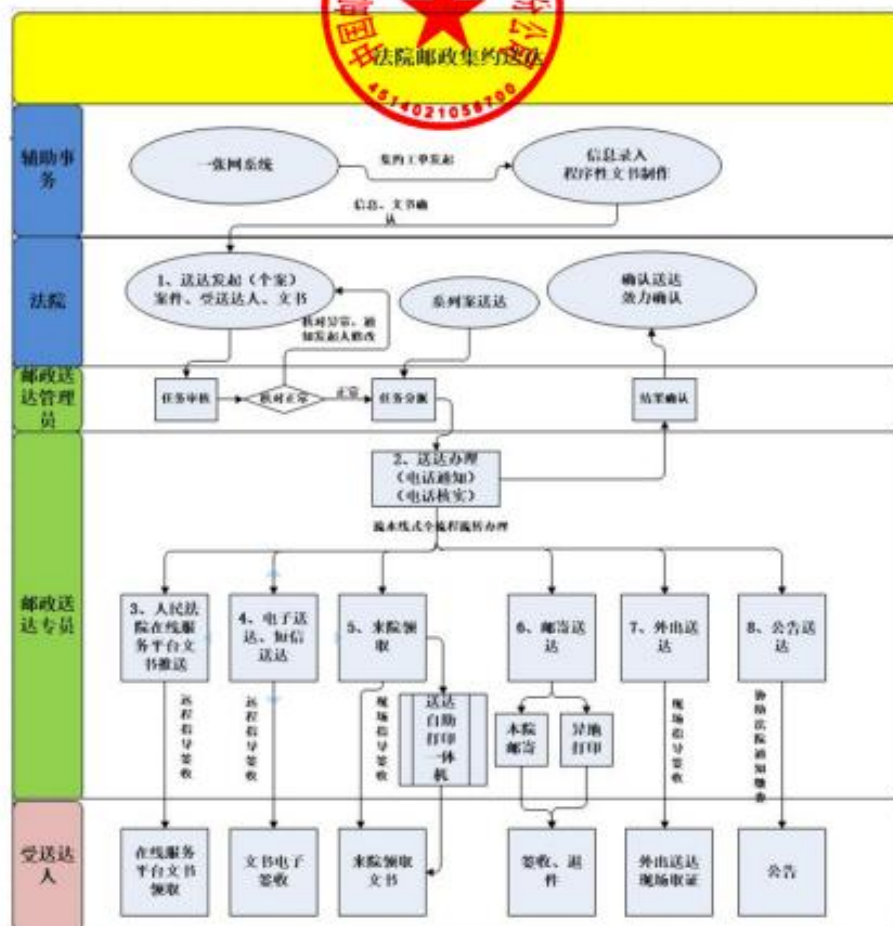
法院邮政集约送达

4514021058700

辅助事务

一张网系统

集约工单发起

信息录入
程序性文书制作

信息、文书确认

法院

1、送达发起（个案）
案件、受送达人、文书

核对异常，通知发起人修改

系列案送达

确认送达
效力确认

邮政送达管理员

任务审核

核对正常

正常

任务分派

结果确认

邮政送达专员

2、送达办理
（电话通知）
（电话核实）

流水线式全流程流转办理

3、人民法院在线服务平台文书推送

4、电子送达、短信送达

5、来院领取

送达自助打印一体机

6、邮寄送达

本院邮寄

异地打印

7、外出送达

8、公告送达

远程指导签收

远程指导签收

现场指导签收

现场指导签收

协助法院通知刊登

受送达人

在线服务平台文书领取

文书电子签收

来院领取文书

签收、退件

外出送达现场取证

公告